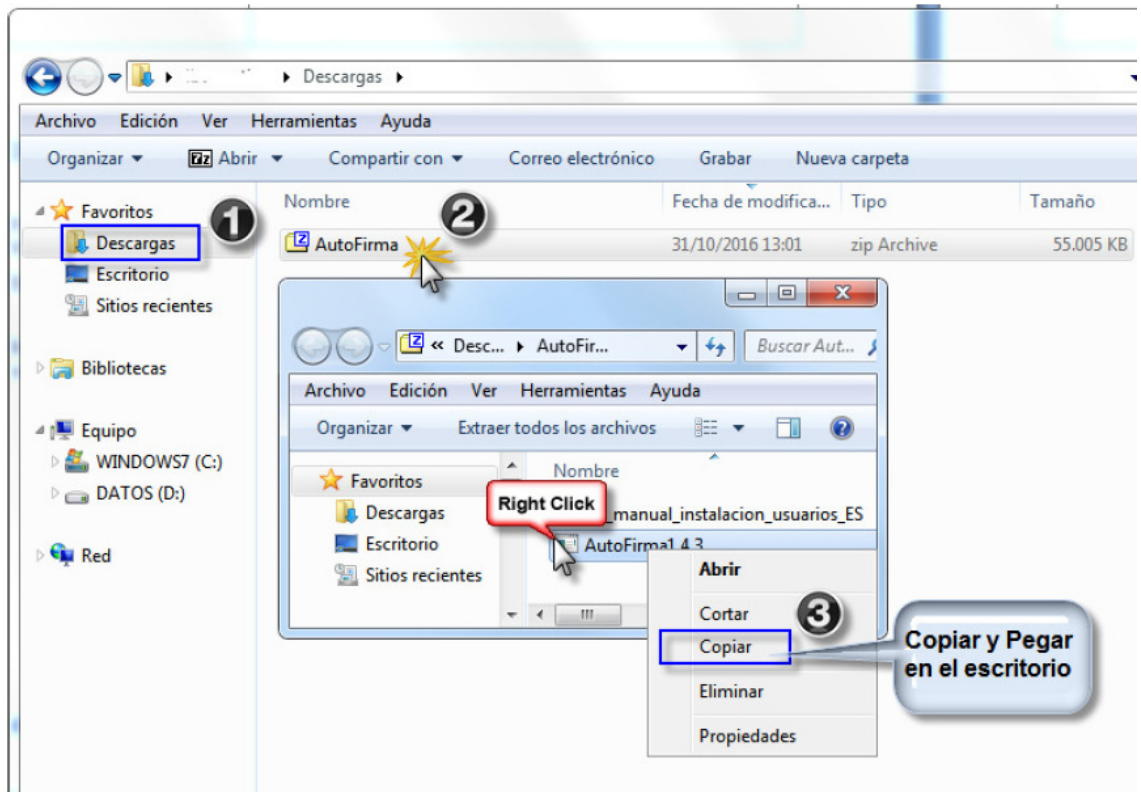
▸ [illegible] ▸ Descargas ▸

Archivo Edición Ver Herramientas Ayuda

Organizar ▾ Abrir ▾ Compartir con ▾ Correo electrónico Grabar Nueva carpeta

Favoritos
Descargas
Escritorio
Sitios recientes

Bibliotecas

Equipo
WINDOWS7 (C:)
DATOS (D:)

Red

1

Nombre Fecha de modifica... Tipo Tamaño

2

AutoFirma 31/10/2016 13:01 zip Archive 55.005 KB

« Desc... ▸ AutoFir... ▾ Buscar Aut...

Archivo Edición Ver Herramientas Ayuda

Organizar ▾ Extraer todos los archivos

Favoritos
Descargas
Escritorio
Sitios recientes

Nombre

Right Click

_manual_instalacion_usuarios_ES
AutoFirma1.4.3

Abrir
Cortar
Copiar
Eliminar
Propiedades

3

Copiar y Pegar en el escritorio